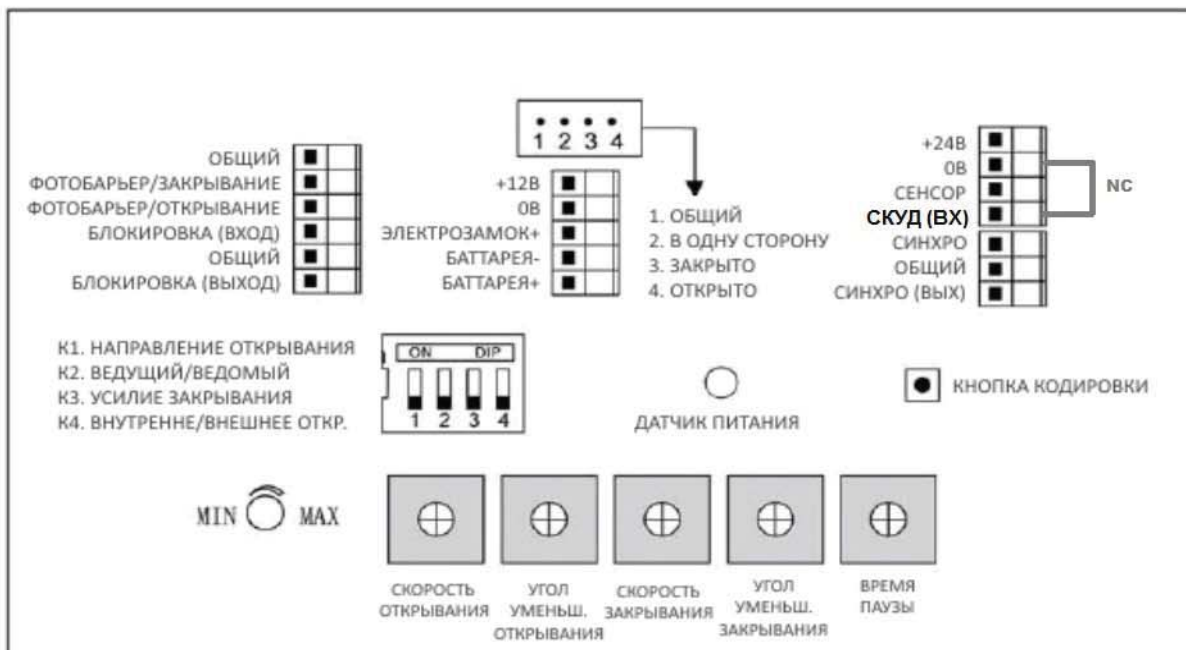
ОБЩИЙ
ФОТОБАРЬЕР/ЗАКРЫВАНИЕ
ФОТОБАРЬЕР/ОТКРЫВАНИЕ
БЛОКИРОВКА (ВХОД)
ОБЩИЙ
БЛОКИРОВКА (ВЫХОД)

1 2 3 4

+12В
0В
ЭЛЕКТРОЗАМОК+
БАТТАРЕЯ-
БАТТАРЕЯ+

1. ОБЩИЙ
2. В ОДНУ СТОРОНУ
3. ЗАКРЫТО
4. ОТКРЫТО

+24В
0В
СЕНСОР
СКУД (ВХ)
СИНХРО
ОБЩИЙ
СИНХРО (ВЫХ)

NC

К1. НАПРАВЛЕНИЕ ОТКРЫВАНИЯ
К2. ВЕДУЩИЙ/ВЕДОМЫЙ
К3. УСИЛИЕ ЗАКРЫВАНИЯ
К4. ВНУТРЕННЕ/ВНЕШНЕЕ ОТКР.

ON DIP
1 2 3 4

ДАТЧИК ПИТАНИЯ

КНОПКА КОДИРОВКИ

MIN MAX

СКОРОСТЬ ОТКРЫВАНИЯ

УГОЛ УМЕНЬШ. ОТКРЫВАНИЯ

СКОРОСТЬ ЗАКРЫВАНИЯ

УГОЛ УМЕНЬШ. ЗАКРЫВАНИЯ

ВРЕМЯ ПАУЗЫ